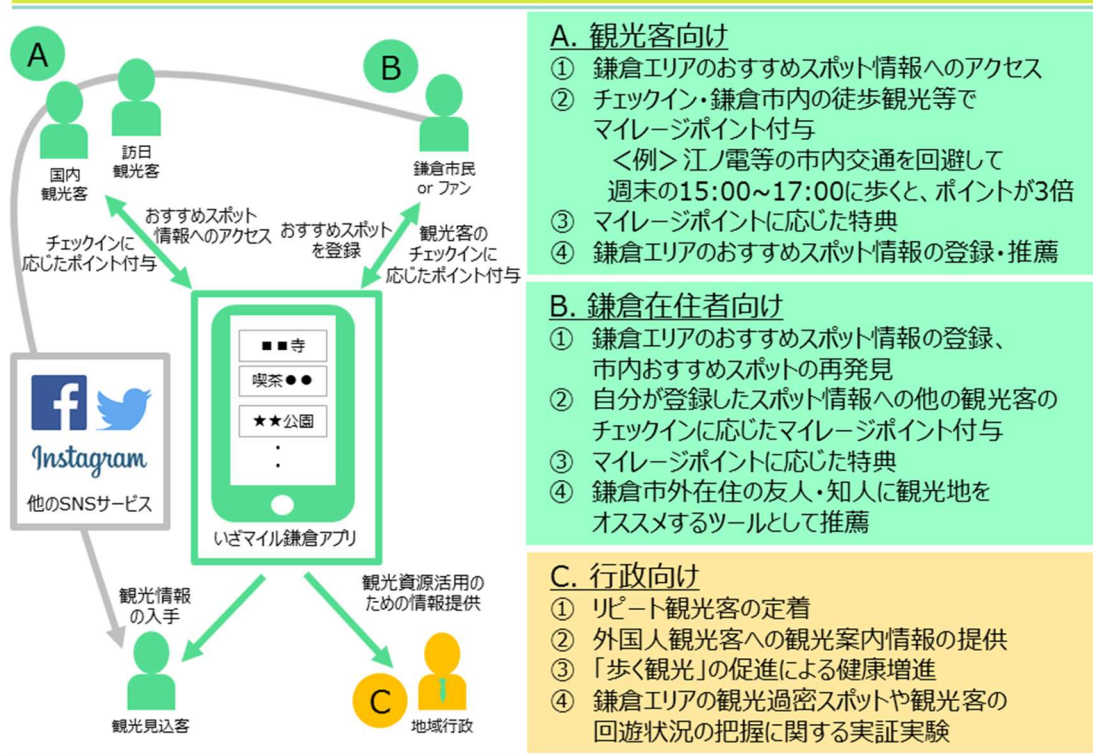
A

国内
観光客

訪日
観光客

B

鎌倉市民
or ファン

チェックインに
応じたポイント付与

おすすめスポット
情報へのアクセス

おすすめスポット
を登録

観光客の
チェックインに
応じたポイント付与

■■寺

喫茶●●

★★公園

・
・

いざマイル鎌倉アプリ

Instagram

他のSNSサービス

観光情報
の入手

観光資源活用の
ための情報提供

観光見込客

C

地域行政

A. 観光客向け
① 鎌倉エリアのおすすめスポット情報へのアクセス
② チェックイン・鎌倉市内の徒歩観光等でマイレージポイント付与
＜例＞江ノ電等の市内交通を回避して週末の15:00~17:00に歩くと、ポイントが3倍
③ マイレージポイントに応じた特典
④ 鎌倉エリアのおすすめスポット情報の登録・推薦

B. 鎌倉在住者向け
① 鎌倉エリアのおすすめスポット情報の登録、市内おすすめスポットの再発見
② 自分が登録したスポット情報への他の観光客のチェックインに応じたマイレージポイント付与
③ マイレージポイントに応じた特典
④ 鎌倉市外在住の友人・知人に観光地をオススメするツールとして推薦

C. 行政向け
① リピート観光客の定着
② 外国人観光客への観光案内情報の提供
③ 「歩く観光」の促進による健康増進
④ 鎌倉エリアの観光過密スポットや観光客の回遊状況の把握に関する実証実験